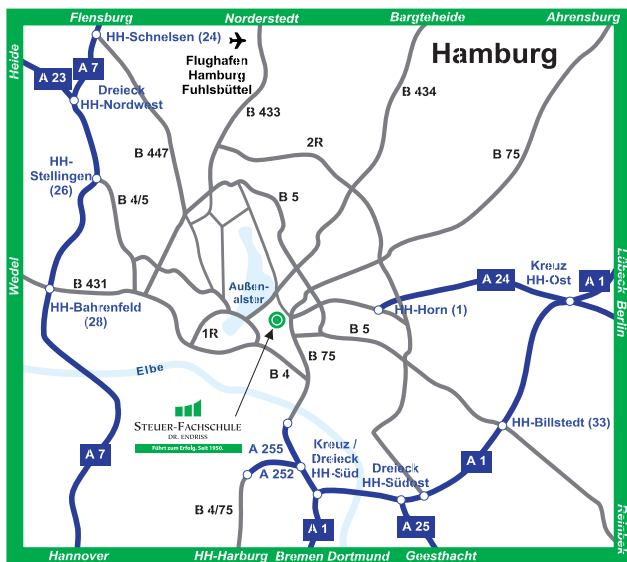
Flensburg
Norderstedt
Bargteheide
Ahrensburg
Heide
HH-Schnelsen (24)
Flughafen Hamburg Fuhlsbüttel
Hamburg
A 23
A 7
Dreieck HH-Nordwest
B 433
B 434
2R
B 447
HH-Stellingen (26)
B 4/5
B 5
B 75
Wedel
B 431
HH-Bahrenfeld (28)
Außenalster
A 24
Kreuz HH-Ost
A 1
Lübeck Berlin
HH-Horn (1)
1R
B 5
B 75
Elbe
B 4
STEUER-FACHSCHULE
DR. ENDRISS
Führt zum Erfolg. Seit 1950.
A 255
Kreuz / Dreieck HH-Süd
A 252
Dreieck HH-Südost
HH-Billstedt (33)
A 7
A 1
B 4/75
A 1
A 25
Reinbek
Hannover
HH-Harburg
Bremen Dortmund
Geesthacht